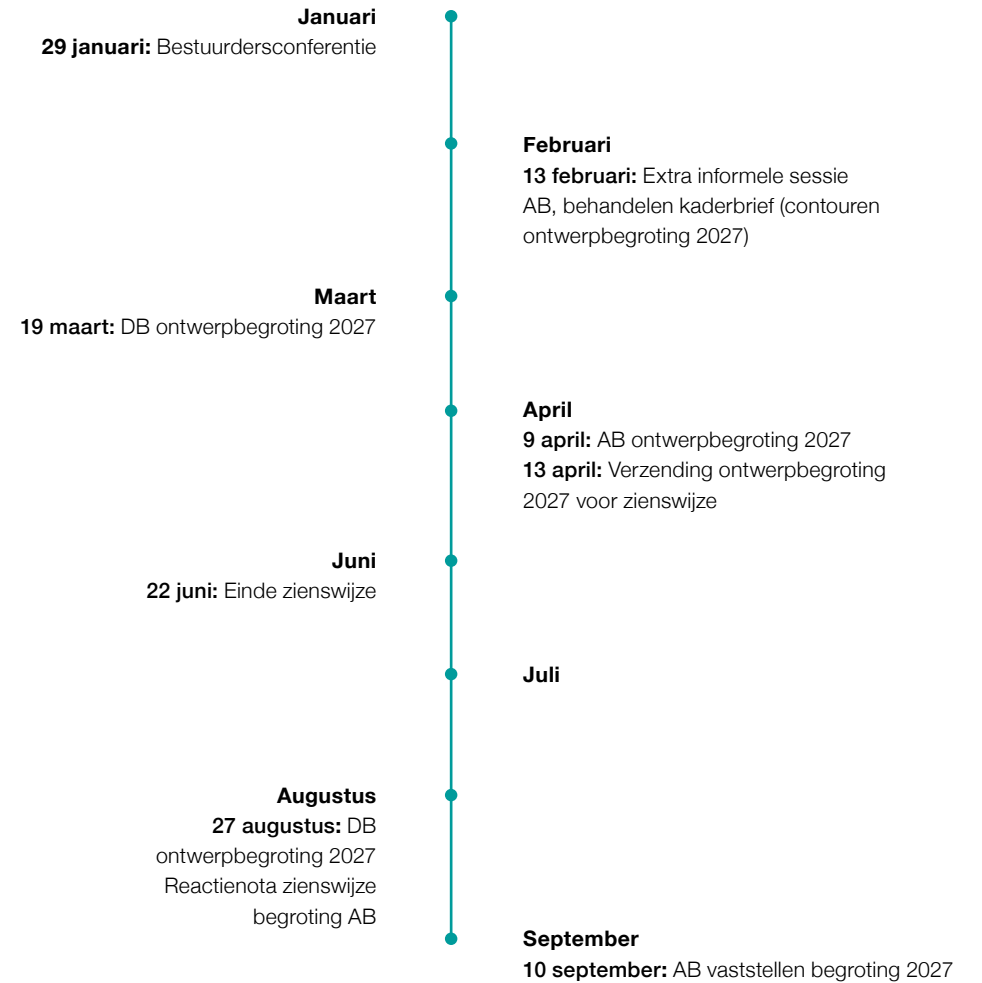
**Januari**
**29 januari:** Bestuurdersconferentie

**Februari**
**13 februari:** Extra informele sessie AB, behandelen kaderbrief (contouren ontwerpbegroting 2027)

**Maart**
**19 maart:** DB ontwerpbegroting 2027

**April**
**9 april:** AB ontwerpbegroting 2027
**13 april:** Verzending ontwerpbegroting 2027 voor zienswijze

**Juni**
**22 juni:** Einde zienswijze

**Juli**

**Augustus**
**27 augustus:** DB ontwerpbegroting 2027
Reactienota zienswijze begroting AB

**September**
**10 september:** AB vaststellen begroting 2027